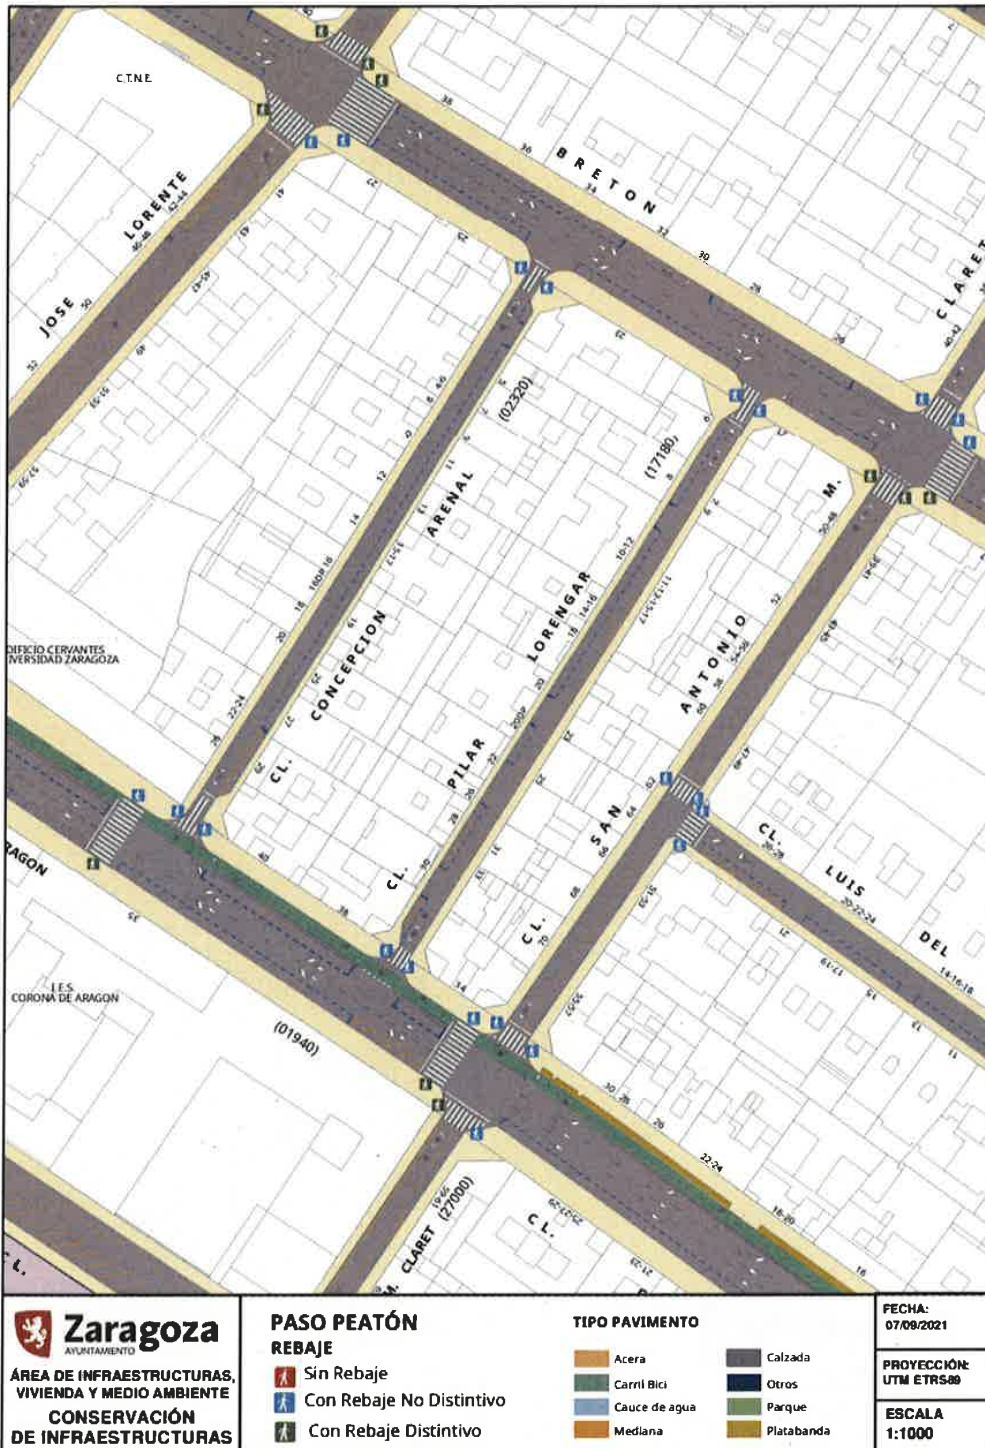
C.T.N.E.

JOSE LORENTE

BRETON

CLARET

CL. CONCEPCION ARENAL

(02320)

CL. PILAR LORENGAR

(17180)

CL. SAN ANTONIO

M.

CL. LUIS DEL

EDIFICIO CERVANTES UNIVERSIDAD ZARAGOZA

ARAGON

I.E.S. CORONA DE ARAGON

(01940)

(27000)

CLARET

CL.

Zaragoza
AYUNTAMIENTO

ÁREA DE INFRAESTRUCTURAS, VIVIENDA Y MEDIO AMBIENTE

CONSERVACIÓN DE INFRAESTRUCTURAS

PASO PEATÓN
REBAJE
Sin Rebaje
Con Rebaje No Distintivo
Con Rebaje Distintivo

TIPO PAVIMENTO
Acera
Carril Bici
Cauce de agua
Mediana
Calzada
Otros
Parque
Platabanda

FECHA:
07/09/2021

PROYECCIÓN:
UTM ETRS89

ESCALA
1:1000